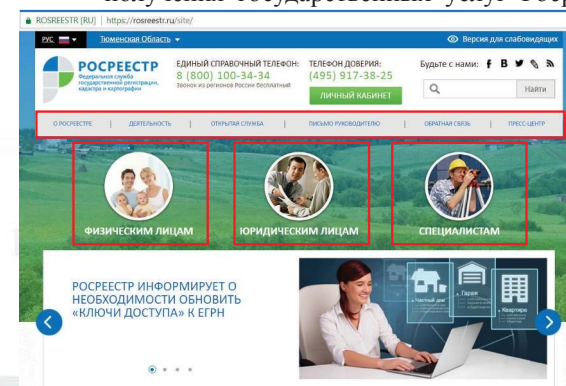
ROSREESTR [RU] | https://rosreestr.ru/site/

РУС Тюменская Область

Версия для слабовидящих

РОСРЕЕСТР
Федеральная служба государственной регистрации, кадастра и картографии

ЕДИНЫЙ СПРАВОЧНЫЙ ТЕЛЕФОН:
8 (800) 100-34-34
Звонок из регионов России бесплатный

ТЕЛЕФОН ДОВЕРИЯ:
(495) 917-38-25

ЛИЧНЫЙ КАБИНЕТ

Будьте с нами:

Найти

О РОСРЕЕСТРЕ | ДЕЯТЕЛЬНОСТЬ | ОТКРЫТАЯ СЛУЖБА | ПИСЬМО РУКОВОДИТЕЛЮ | ОБРАТНАЯ СВЯЗЬ | ПРЕСС-ЦЕНТР

ФИЗИЧЕСКИМ ЛИЦАМ

ЮРИДИЧЕСКИМ ЛИЦАМ

СПЕЦИАЛИСТАМ

РОСРЕЕСТР ИНФОРМИРУЕТ О НЕОБХОДИМОСТИ ОБНОВИТЬ «КЛЮЧИ ДОСТУПА» К ЕГРН

Частный дом
Гараж
Квартира